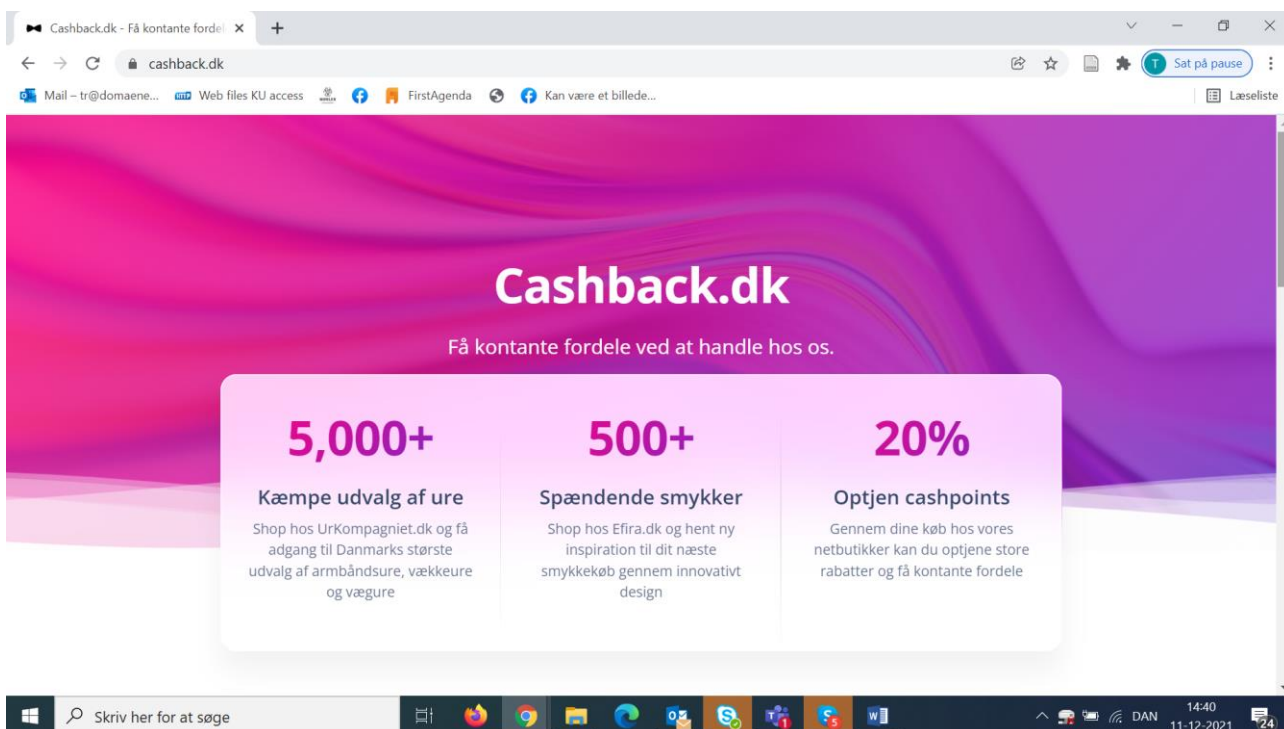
Cashback.dk - Få kontante fordel ×
+
cashback.dk
Sat på pause
Mail – tr@domaene... Web files KU access FirstAgenda Kan være et billede...
Læseliste

Cashback.dk

Få kontante fordele ved at handle hos os.

5,000+

Kæmpe udvalg af ure

Shop hos UrKompagniet.dk og få adgang til Danmarks største udvalg af armbåndsure, vækkeure og vægure

500+

Spændende smykker

Shop hos Efira.dk og hent ny inspiration til dit næste smykkekøb gennem innovativt design

20%

Optjen cashpoints

Gennem dine køb hos vores netbutikker kan du optjene store rabatter og få kontante fordele

Skriv her for at søge
DAN
14:40
11-12-2021
24